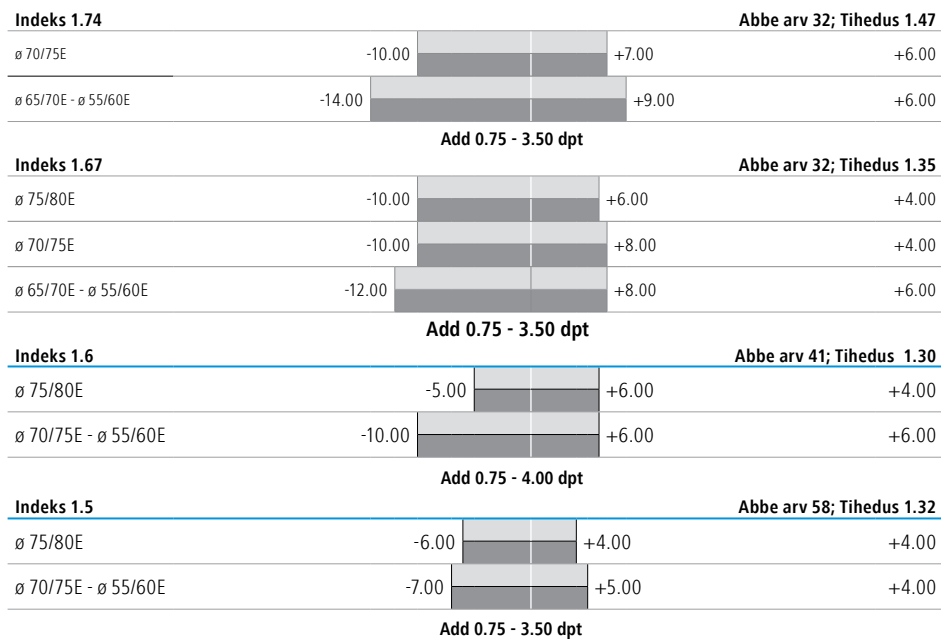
Indeks 1.74 Abbe arv 32; Tihedus 1.47

ø 70/75E -10.00 +7.00 +6.00

ø 65/70E - ø 55/60E -14.00 +9.00 +6.00

Add 0.75 - 3.50 dpt

Indeks 1.67 Abbe arv 32; Tihedus 1.35

ø 75/80E -10.00 +6.00 +4.00

ø 70/75E -10.00 +8.00 +4.00

ø 65/70E - ø 55/60E -12.00 +8.00 +6.00

Add 0.75 - 3.50 dpt

Indeks 1.6 Abbe arv 41; Tihedus 1.30

ø 75/80E -5.00 +6.00 +4.00

ø 70/75E - ø 55/60E -10.00 +6.00 +6.00

Add 0.75 - 4.00 dpt

Indeks 1.5 Abbe arv 58; Tihedus 1.32

ø 75/80E -6.00 +4.00 +4.00

ø 70/75E - ø 55/60E -7.00 +5.00 +4.00

Add 0.75 - 3.50 dpt